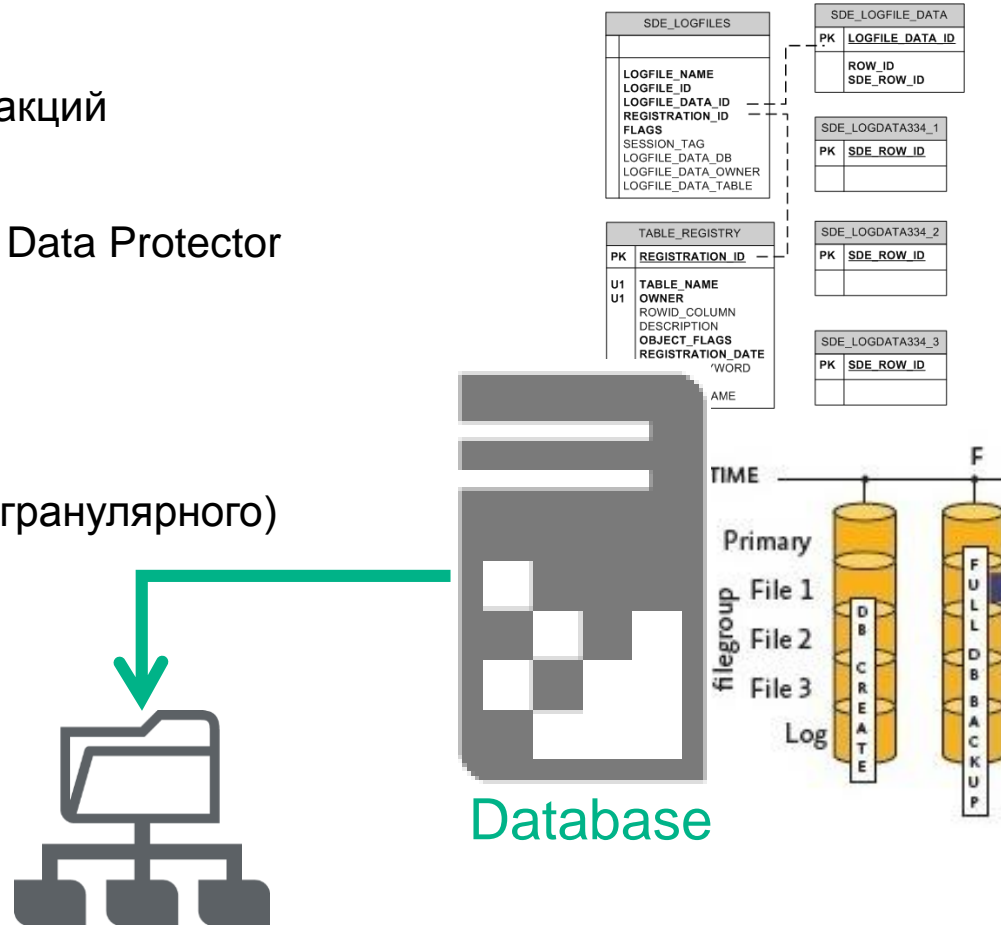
акций

Data Protector

гранулярного)

| SDE_LOGFILES |
|---|
| |
| LOGFILE_NAME LOGFILE_ID LOGFILE_DATA_ID REGISTRATION_ID FLAGS SESSION_TAG LOGFILE_DATA_DB LOGFILE_DATA_OWNER LOGFILE_DATA_TABLE |

| SDE_LOGFILE_DATA | |
|---|---|
| PK | LOGFILE_DATA_ID |
| | ROW_ID SDE_ROW_ID |

| SDE_LOGDATA334_1 | |
|---|---|
| PK | SDE_ROW_ID |
| | |

| TABLE_REGISTRY | |
|---|---|
| PK | REGISTRATION_ID |
| U1 U1 | TABLE_NAME OWNER ROWID_COLUMN DESCRIPTION OBJECT_FLAGS REGISTRATION_DATE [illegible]WORD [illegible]AME |

| SDE_LOGDATA334_2 | |
|---|---|
| PK | SDE_ROW_ID |
| | |

| SDE_LOGDATA334_3 | |
|---|---|
| PK | SDE_ROW_ID |
| | |

TIME
F
Primary
filegroup
File 1
File 2
File 3
Log
DB CREATE
FULL DB BACKUP

Database